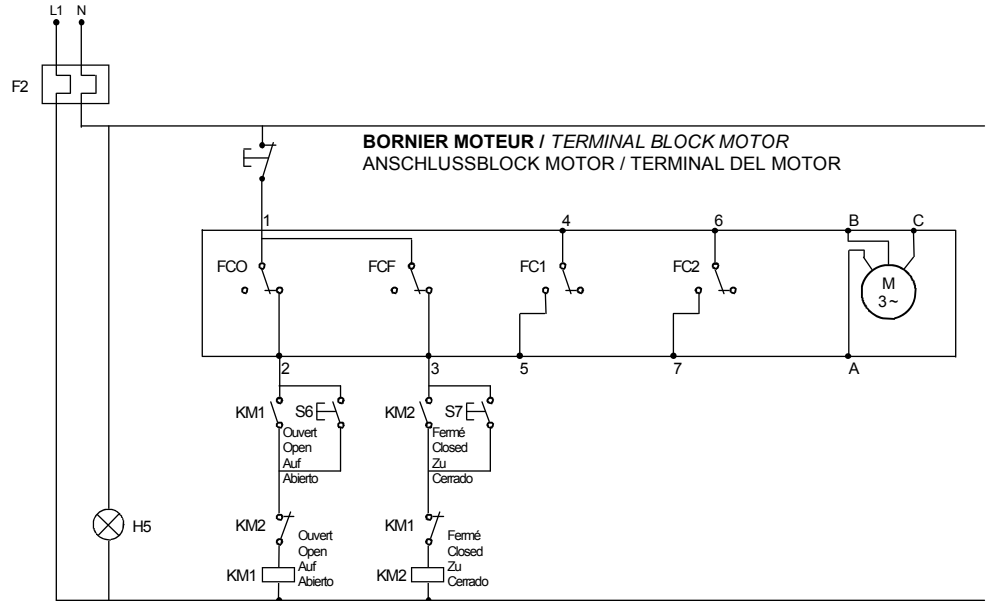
L1 N

F2

**BORNIER MOTEUR /** *TERMINAL BLOCK MOTOR*
ANSCHLUSSBLOCK MOTOR / TERMINAL DEL MOTOR

1 4 6 B C

FCO FCF FC1 FC2

M
3~

2 3 5 7 A

KM1 S6
Ouvert
Open
Auf
Abierto

KM2 S7
Fermé
Closed
Zu
Cerrado

H5

KM2
Ouvert
Open
Auf
KM1 Abierto

KM1
Fermé
Closed
Zu
KM2 Cerrado